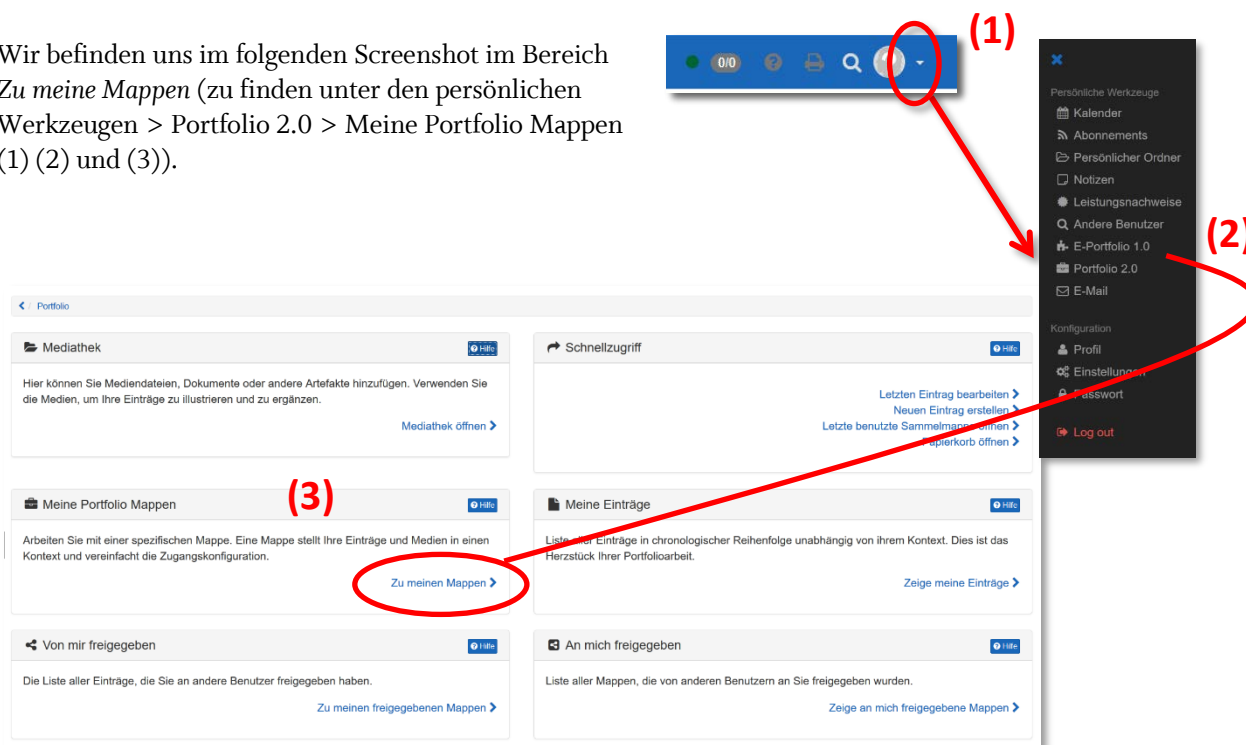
Wir befinden uns im folgenden Screenshot im Bereich *Zu meine Mappen* (zu finden unter den persönlichen Werkzeugen > Portfolio 2.0 > Meine Portfolio Mappen (1) (2) und (3)).

0/0

(1)

Persönliche Werkzeuge
Kalender
Abonnements
Persönlicher Ordner
Notizen
Leistungsnachweise
Andere Benutzer
E-Portfolio 1.0
Portfolio 2.0
E-Mail
Konfiguration
Profil
Einstellungen
Passwort
Log out

(2)

Portfolio

Mediathek
Hilfe
Hier können Sie Mediendateien, Dokumente oder andere Artefakte hinzufügen. Verwenden Sie die Medien, um Ihre Einträge zu illustrieren und zu ergänzen.
Mediathek öffnen

Schnellzugriff
Hilfe
Letzten Eintrag bearbeiten
Neuen Eintrag erstellen
Letzte benutzte Sammelmappe öffnen
Papierkorb öffnen

Meine Portfolio Mappen
(3)
Hilfe
Arbeiten Sie mit einer spezifischen Mappe. Eine Mappe stellt Ihre Einträge und Medien in einen Kontext und vereinfacht die Zugangskonfiguration.
Zu meinen Mappen

Meine Einträge
Hilfe
Liste aller Einträge in chronologischer Reihenfolge unabhängig von ihrem Kontext. Dies ist das Herzstück Ihrer Portfolioarbeit.
Zeige meine Einträge

Von mir freigegeben
Hilfe
Die Liste aller Einträge, die Sie an andere Benutzer freigegeben haben.
Zu meinen freigegebenen Mappen

An mich freigegeben
Hilfe
Liste aller Mappen, die von anderen Benutzern an Sie freigegeben wurden.
Zeige an mich freigegebene Mappen